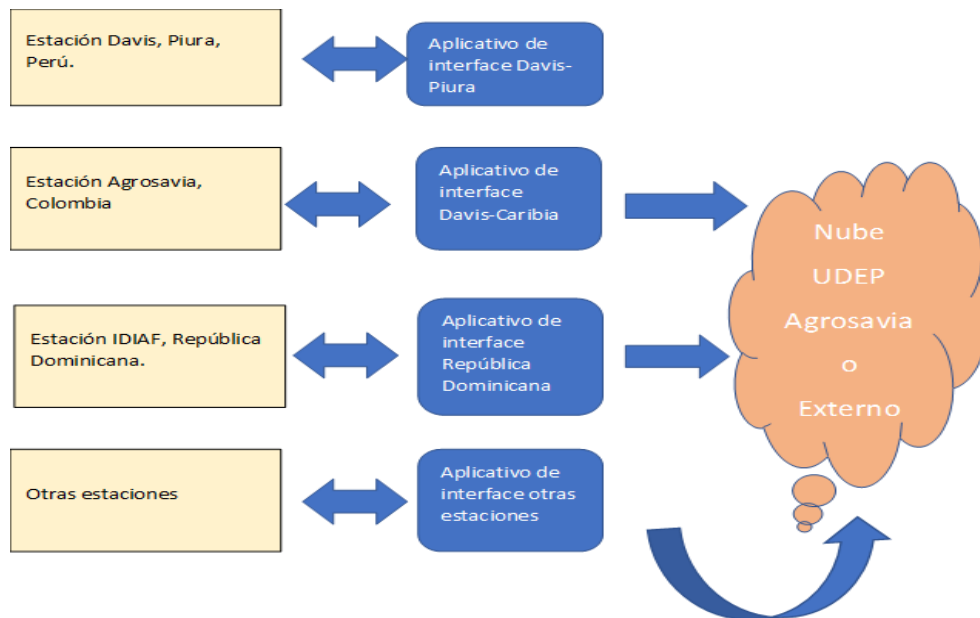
Estación Davis, Piura, Perú.

Aplicativo de interface Davis-Piura

Estación Agrosavia, Colombia

Aplicativo de interface Davis-Caribia

Estación IDIAF, República Dominicana.

Aplicativo de interface República Dominicana

Otras estaciones

Aplicativo de interface otras estaciones

Nube UDEP Agrosavia o Externo